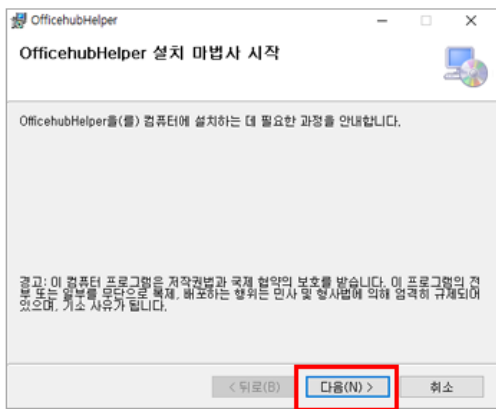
OfficehubHelper

OfficehubHelper 설치 마법사 시작

OfficehubHelper을(를) 컴퓨터에 설치하는 데 필요한 과정을 안내합니다.

경고: 이 컴퓨터 프로그램은 저작권법과 국제 협약의 보호를 받습니다. 이 프로그램의 전부 또는 일부를 무단으로 복제, 배포하는 행위는 민사 및 형사법에 의해 엄격히 규제되어 있으며, 기소 사유가 됩니다.

< 뒤로(B)
다음(N) >
취소